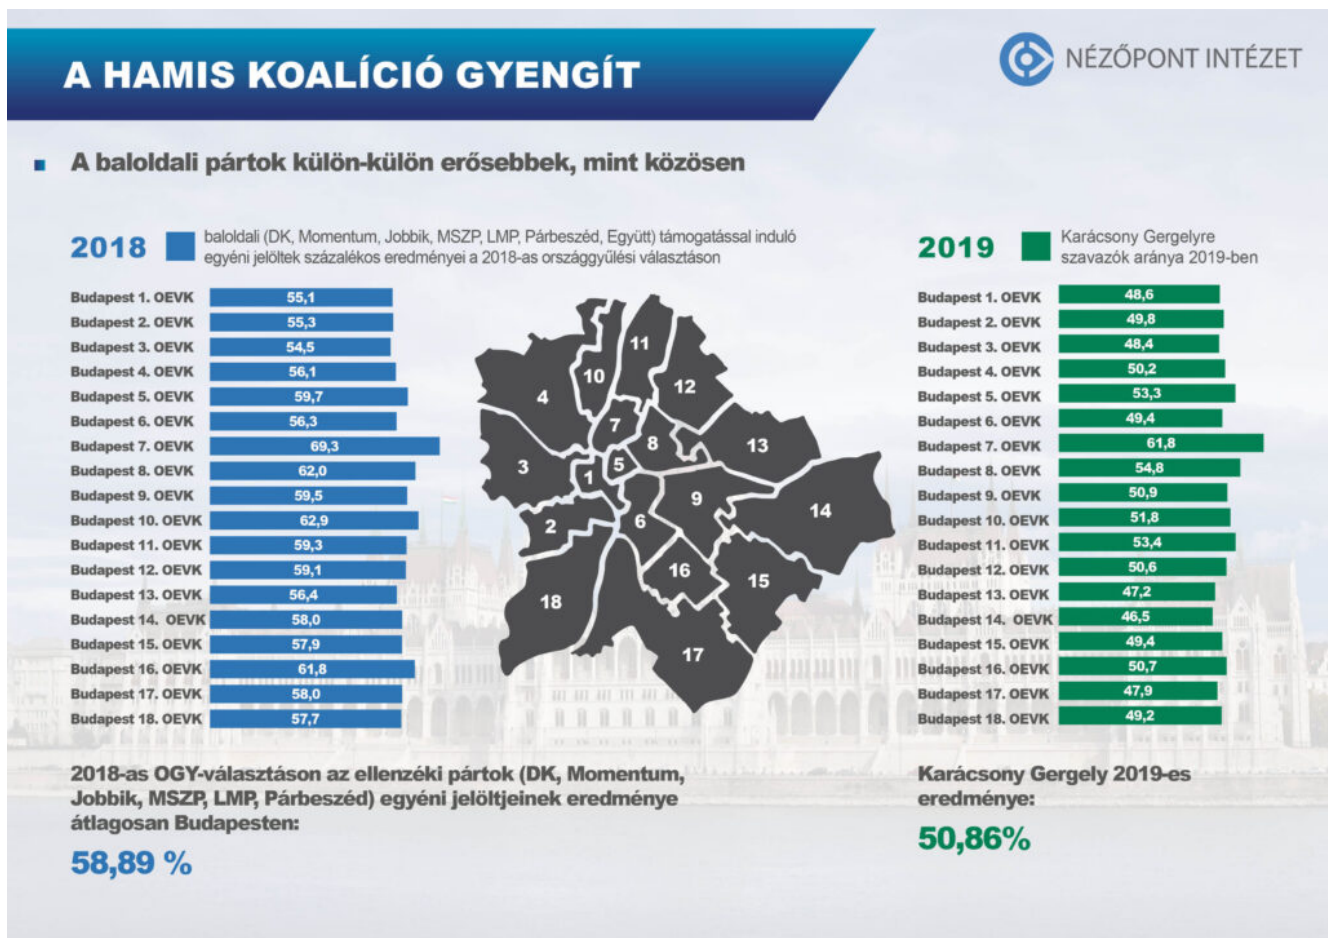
A HAMIS KOALÍCIÓ GYENGÍT

NÉZŐPONT INTÉZET

A baloldali pártok külön-külön erősebbek, mint közösen

2018 baloldali (DK, Momentum, Jobbik, MSZP, LMP, Párbeszéd, Együtt) támogatással induló egyéni jelöltek százalékos eredményei a 2018-as országgyűlési választáson

| | |
|---|---|
| Budapest 1. OEVK | 55,1 |
| Budapest 2. OEVK | 55,3 |
| Budapest 3. OEVK | 54,5 |
| Budapest 4. OEVK | 56,1 |
| Budapest 5. OEVK | 59,7 |
| Budapest 6. OEVK | 56,3 |
| Budapest 7. OEVK | 69,3 |
| Budapest 8. OEVK | 62,0 |
| Budapest 9. OEVK | 59,5 |
| Budapest 10. OEVK | 62,9 |
| Budapest 11. OEVK | 59,3 |
| Budapest 12. OEVK | 59,1 |
| Budapest 13. OEVK | 56,4 |
| Budapest 14. OEVK | 58,0 |
| Budapest 15. OEVK | 57,9 |
| Budapest 16. OEVK | 61,8 |
| Budapest 17. OEVK | 58,0 |
| Budapest 18. OEVK | 57,7 |

11 10 12 4 7 8 13 3 5 1 9 14 2 6 16 15 18 17

2019 Karácsony Gergelyre szavazók aránya 2019-ben

| | |
|---|---|
| Budapest 1. OEVK | 48,6 |
| Budapest 2. OEVK | 49,8 |
| Budapest 3. OEVK | 48,4 |
| Budapest 4. OEVK | 50,2 |
| Budapest 5. OEVK | 53,3 |
| Budapest 6. OEVK | 49,4 |
| Budapest 7. OEVK | 61,8 |
| Budapest 8. OEVK | 54,8 |
| Budapest 9. OEVK | 50,9 |
| Budapest 10. OEVK | 51,8 |
| Budapest 11. OEVK | 53,4 |
| Budapest 12. OEVK | 50,6 |
| Budapest 13. OEVK | 47,2 |
| Budapest 14. OEVK | 46,5 |
| Budapest 15. OEVK | 49,4 |
| Budapest 16. OEVK | 50,7 |
| Budapest 17. OEVK | 47,9 |
| Budapest 18. OEVK | 49,2 |

2018-as OGY-választáson az ellenzéki pártok (DK, Momentum, Jobbik, MSZP, LMP, Párbeszéd) egyéni jelöltjeinek eredménye átlagosan Budapesten:

58,89 %

Karácsony Gergely 2019-es eredménye:

50,86%